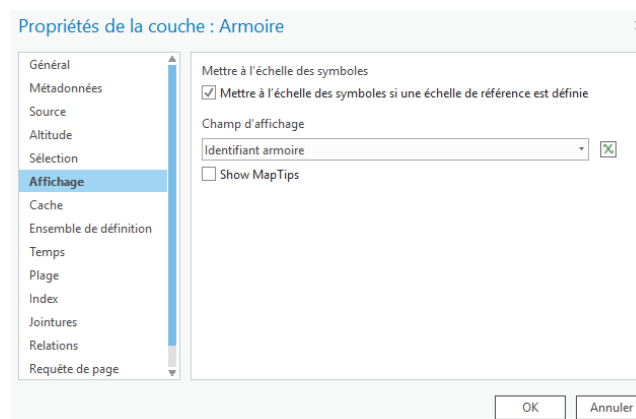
Propriétés de la couche : Armoire

Général
Métadonnées
Source
Altitude
Sélection
Affichage
Cache
Ensemble de définition
Temps
Plage
Index
Jointures
Relations
Requête de page

Mettre à l'échelle des symboles
Mettre à l'échelle des symboles si une échelle de référence est définie

Champ d'affichage
Identifiant armoire

Show MapTips

OK
Annuler